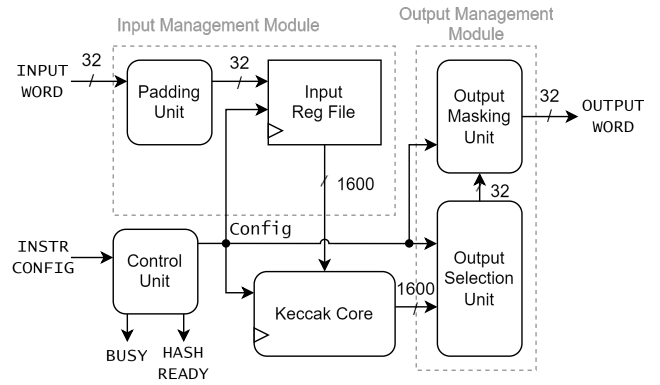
Input Management Module

Output Management Module

INPUT WORD

32

Padding Unit

32

Input Reg File

1600

Output Masking Unit

32

OUTPUT WORD

32

INSTR CONFIG

Control Unit

Config

Keccak Core

1600

Output Selection Unit

BUSY

HASH READY